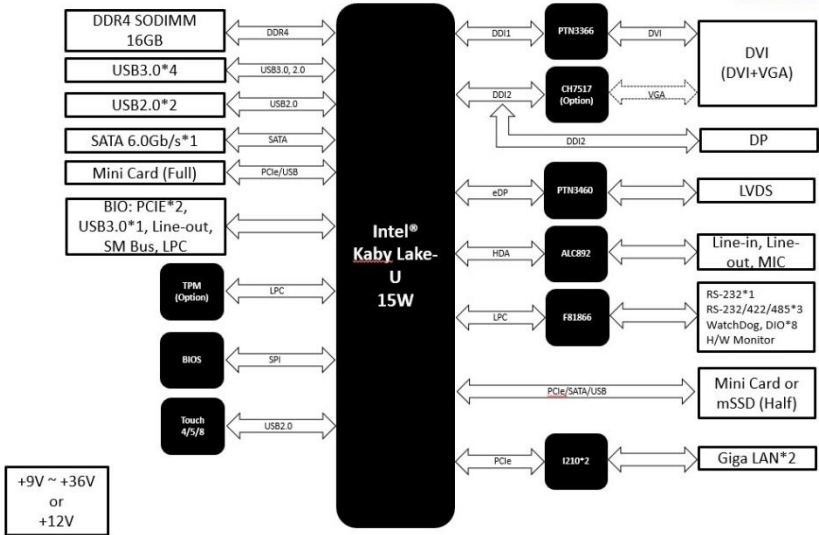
DDR4 SODIMM 16GB

DDR4

USB3.0*4

USB3.0, 2.0

USB2.0*2

USB2.0

SATA 6.0Gb/s*1

SATA

Mini Card (Full)

PCIe/USB

BIO: PCIE*2, USB3.0*1, Line-out, SM Bus, LPC

TPM (Option)

LPC

BIOS

SPI

Touch 4/5/8

USB2.0

+9V ~ +36V or +12V

Intel® Kaby Lake-U 15W

DDI1

PTN3366

DVI

DVI (DVI+VGA)

DDI2

CH7517 (Option)

VGA

DDI2

DP

eDP

PTN3460

LVDS

HDA

ALC892

Line-in, Line-out, MIC

LPC

F81866

RS-232*1
RS-232/422/485*3
WatchDog, DIO*8
H/W Monitor

PCIe/SATA/USB

Mini Card or mSSD (Half)

PCIe

I210*2

Giga LAN*2